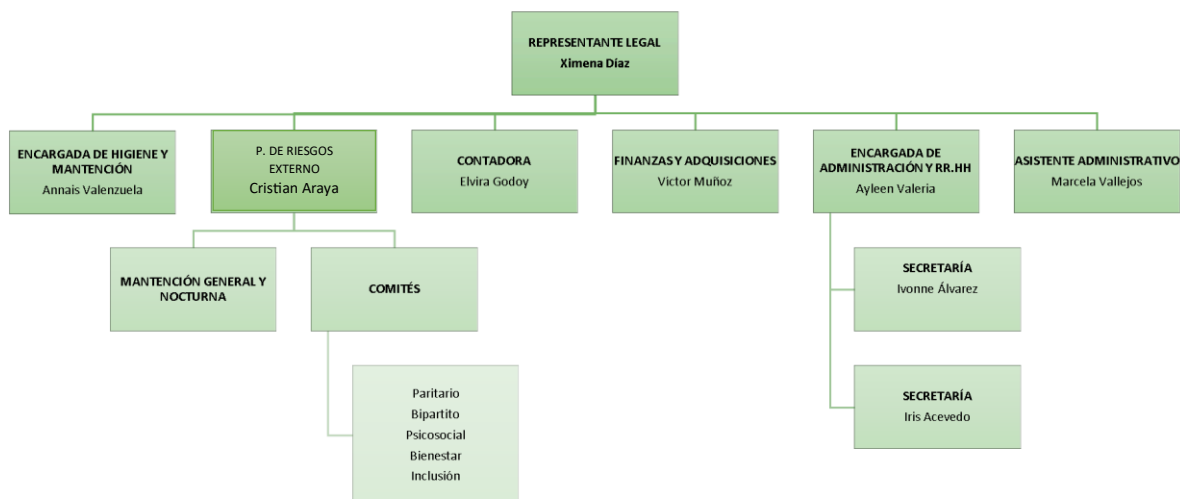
REPRESENTANTE LEGAL
Ximena Díaz

ENCARGADA DE HIGIENE Y MANTENCIÓN
Annais Valenzuela

P. DE RIESGOS EXTERNO
Cristian Araya

CONTADORA
Elvira Godoy

FINANZAS Y ADQUISICIONES
Victor Muñoz

ENCARGADA DE ADMINISTRACIÓN Y RR.HH
Ayleen Valeria

ASISTENTE ADMINISTRATIVO
Marcela Vallejos

MANTENCIÓN GENERAL Y NOCTURNA

COMITÉS

Paritario
Bipartito
Psicosocial
Bienestar
Inclusión

SECRETARÍA
Ivonne Álvarez

SECRETARÍA
Iris Acevedo